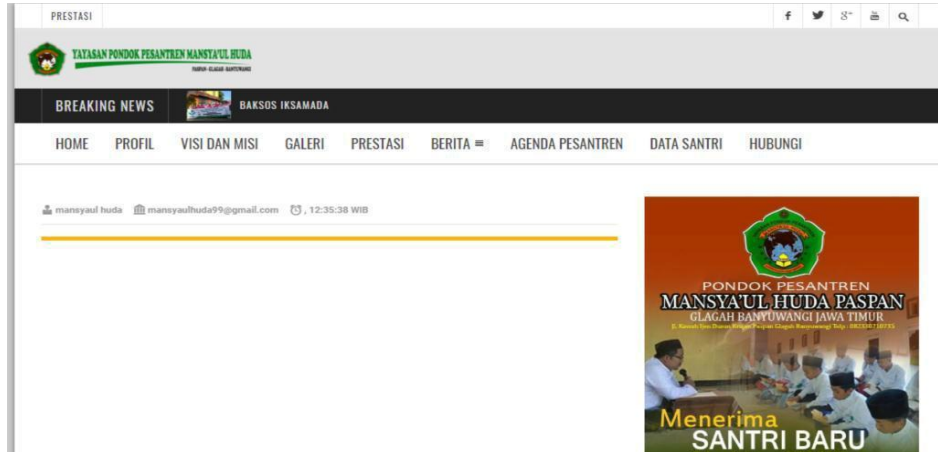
PRESTASI

YAYASAN PONDOK PESANTREN MANSYA'UL HUDA

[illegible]

BREAKING NEWS

BAKSOS IKSAMADA

HOME PROFIL VISI DAN MISI GALERI PRESTASI BERITA ≡ AGENDA PESANTREN DATA SANTRI HUBUNGI

mansyaul huda mansyaulhuda99@gmail.com , 12:35:38 WIB

PONDOK PESANTREN
MANSYA'UL HUDA PASPAN
GLAGAH BANYUWANGI JAWA TIMUR
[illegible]

Menerima
SANTRI BARU